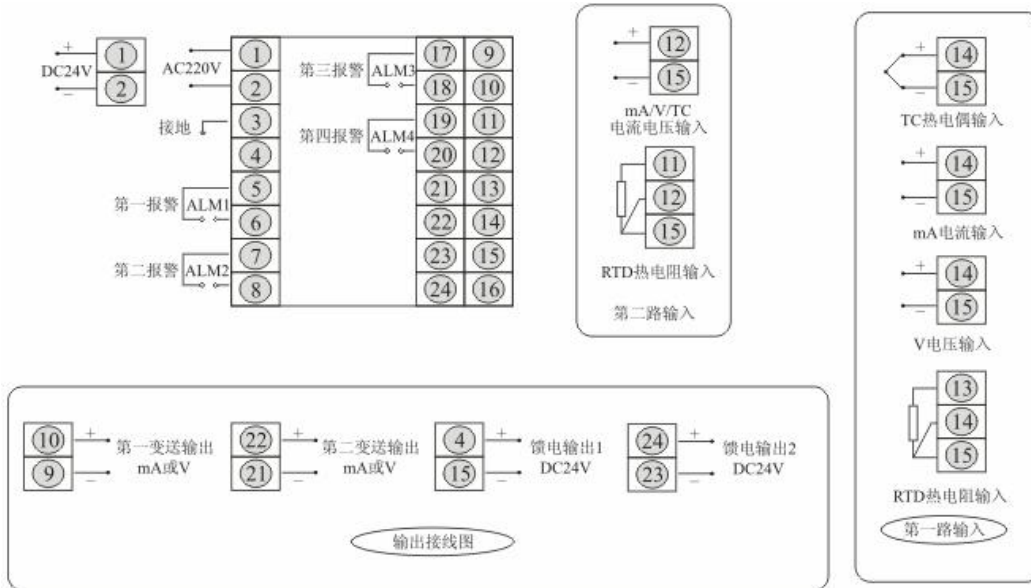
+
DC24V
−
1
2

AC220V
1
2
接地
3
4
第一报警
ALM1
5
6
第二报警
ALM2
7
8

第三报警
ALM3
17
18
第四报警
ALM4
19
20
21
22
23
24

9
10
11
12
13
14
15
16

+
12
−
15
mA/V/TC
电流电压输入

11
12
15
RTD热电阻输入

第二路输入

+
14
−
15
TC热电偶输入

+
14
−
15
mA电流输入

+
14
−
15
V电压输入

13
14
15
RTD热电阻输入

第一路输入

10
9
+
−
第一变送输出
mA或V

22
21
+
−
第二变送输出
mA或V

4
15
+
−
馈电输出1
DC24V

24
23
+
−
馈电输出2
DC24V

输出接线图